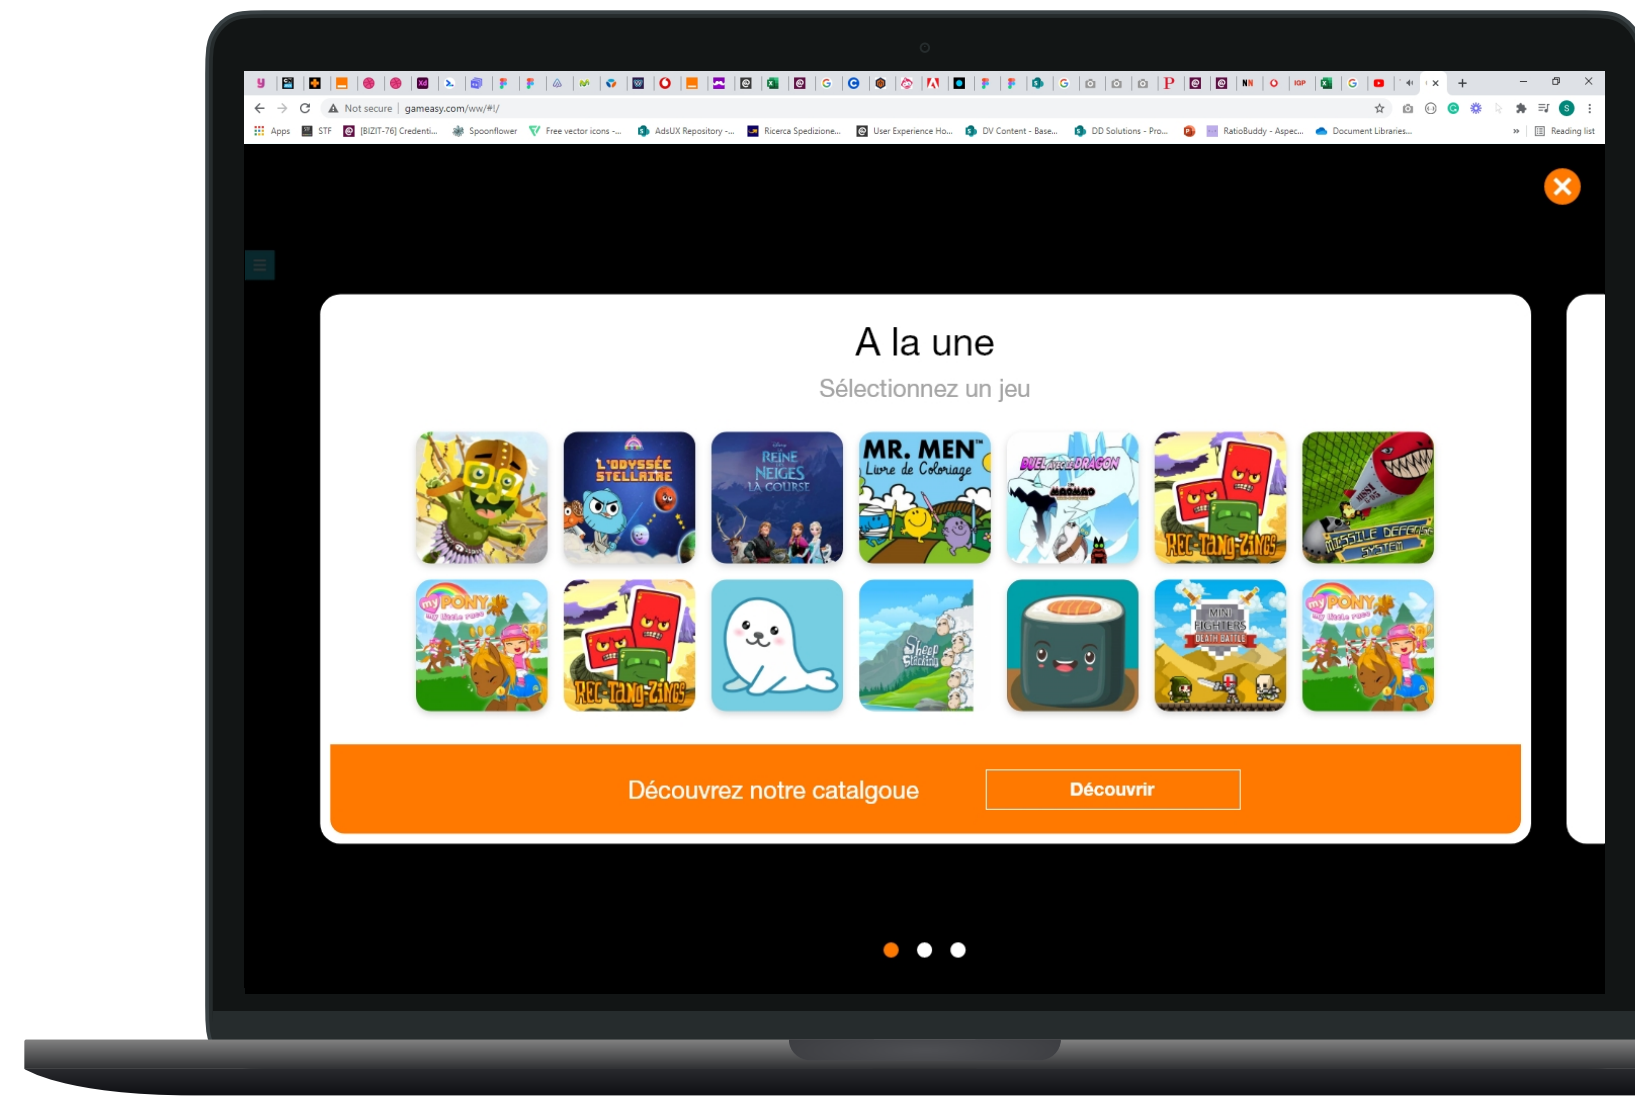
Not secure | gameasy.com/ww/#!/

Apps STF [BIZIT-76] Credenti... Spoonflower Free vector icons -... AdsUX Repository -... Ricerca Spedizione... User Experience Ho... DV Content - Base... DD Solutions - Pro... RatioBuddy - Aspec... Document Libraries... » Reading list

A la une

Sélectionnez un jeu

L'ODYSSÉE STELLAIRE

REINE NEIGES LA COURSE

MR. MEN Livre de Coloriage

DUEL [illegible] DRAGON

REC-TANG-ZINGS

MISSILE DEFENSE SYSTEM

my PONY

REC-TANG-ZINGS

Sheep Stacking

MINI FIGHTERS DEATH BATTLE

my PONY

Découvrez notre catalgoue

Découvrir